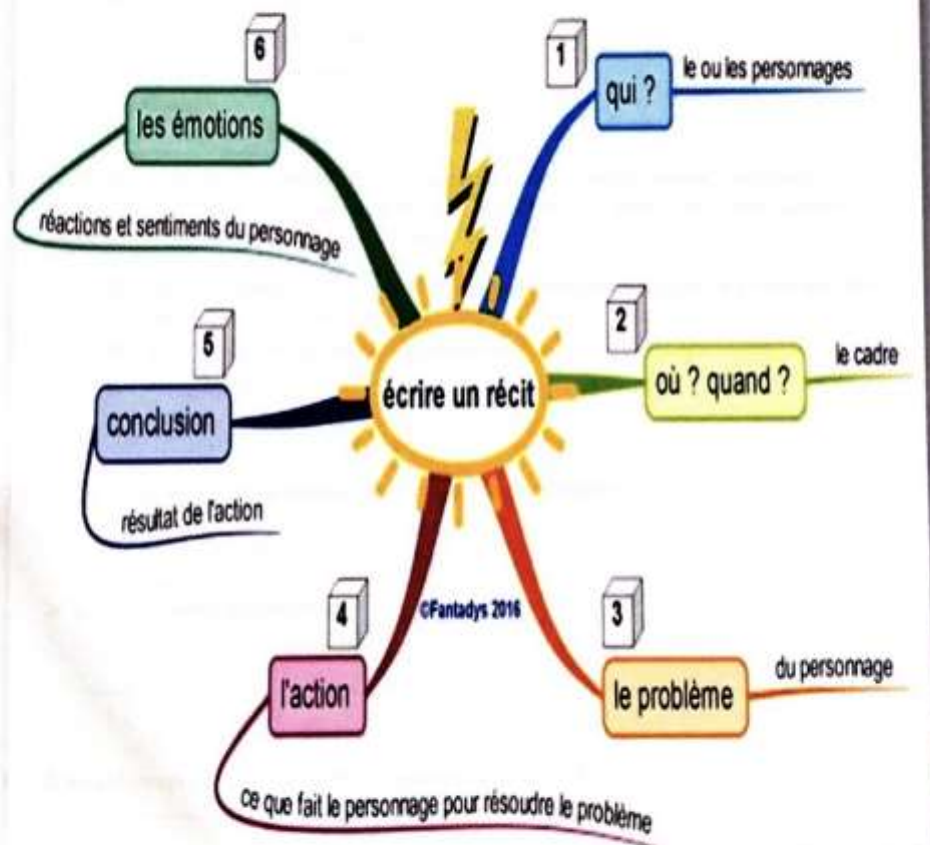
écrire un récit

1
qui ?
le ou les personnages

2
où ? quand ?
le cadre

3
le problème
du personnage

4
l'action
ce que fait le personnage pour résoudre le problème

5
conclusion
résultat de l'action

6
les émotions
réactions et sentiments du personnage

©Fantadys 2016